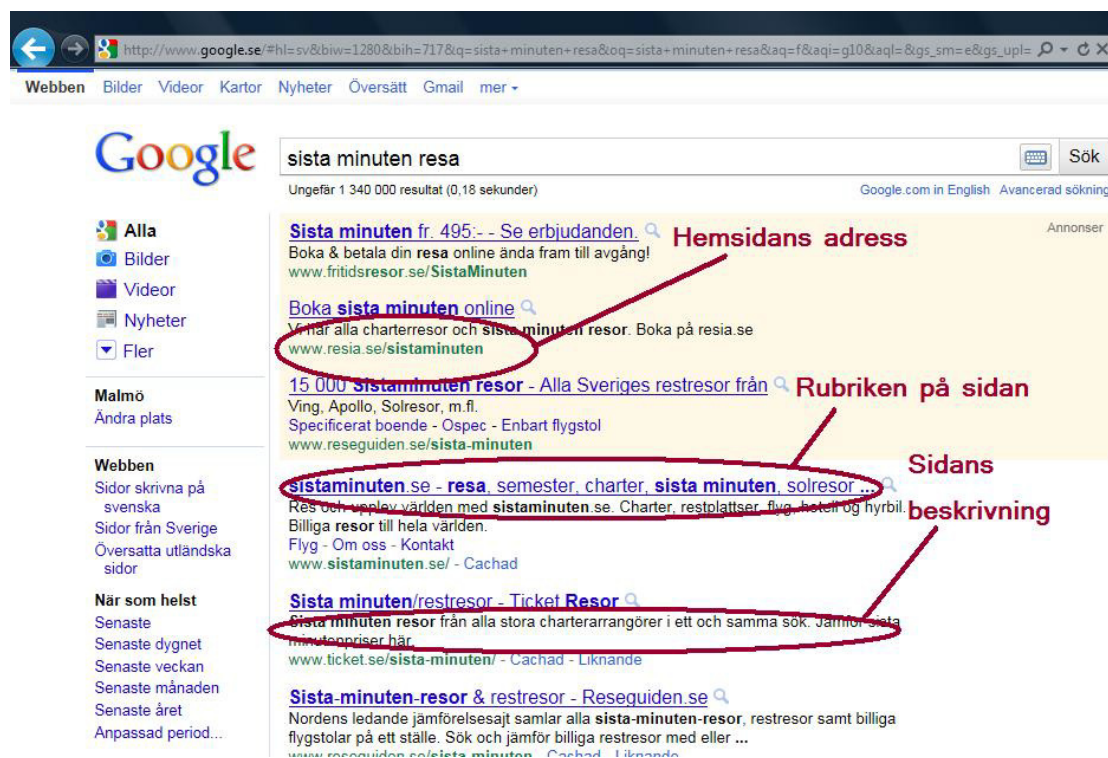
http://www.google.se/#hl=sv&biw=1280&bih=717&q=sista+minuten+resa&oq=sista+minuten+resa&aq=f&aqi=g10&aql=&gs_sm=e&gs_upl=

Webben Bilder Videor Kartor Nyheter Översätt Gmail mer

Google

sista minuten resa

Sök

Ungefär 1 340 000 resultat (0,18 sekunder)

Google.com in English Avancerad sökning

Alla
Bilder
Videor
Nyheter
Fler

Malmö
Ändra plats

Webben
Sidor skrivna på svenska
Sidor från Sverige
Översatta utländska sidor

När som helst
Senaste
Senaste dygnet
Senaste veckan
Senaste månaden
Senaste året
Anpassad period...

Annonser

Sista minuten fr. 495:- - Se erbjudanden.
Boka & betala din resa online ända fram till avgång!
www.fritidsresor.se/SistaMinuten

Hemsidans adress

Boka sista minuten online
Vi har alla charterresor och sista minuten resor. Boka på resia.se
www.resia.se/sistaminuten

15 000 Sistaminuten resor - Alla Sveriges restresor från
Ving, Apollo, Solresor, m.fl.
Specificerat boende - Ospec - Enbart flygstol
www.reseguiden.se/sista-minuten

Rubriken på sidan

sistaminuten.se - resa, semester, charter, sista minuten, solresor ...
Res och upplev världen med sistaminuten.se. Charter, restplatser, flyg, hotell og hyrbil. Billiga resor till hela världen.
Flyg - Om oss - Kontakt
www.sistaminuten.se/ - Cachad

Sidans beskrivning

Sista minuten/restresor - Ticket Resor
Sista minuten resor från alla stora charterarrangörer i ett och samma sök. Jämför sista minutenpriser här.
www.ticket.se/sista-minuten/ - Cachad - Liknande

Sista-minuten-resor & restresor - Reseguiden.se
Nordens ledande jämförelsesajt samlar alla sista-minuten-resor, restresor samt billiga flygstolar på ett ställe. Sök och jämför billiga restresor med eller ...
www.reseguiden.se/sista-minuten - Cachad - Liknande